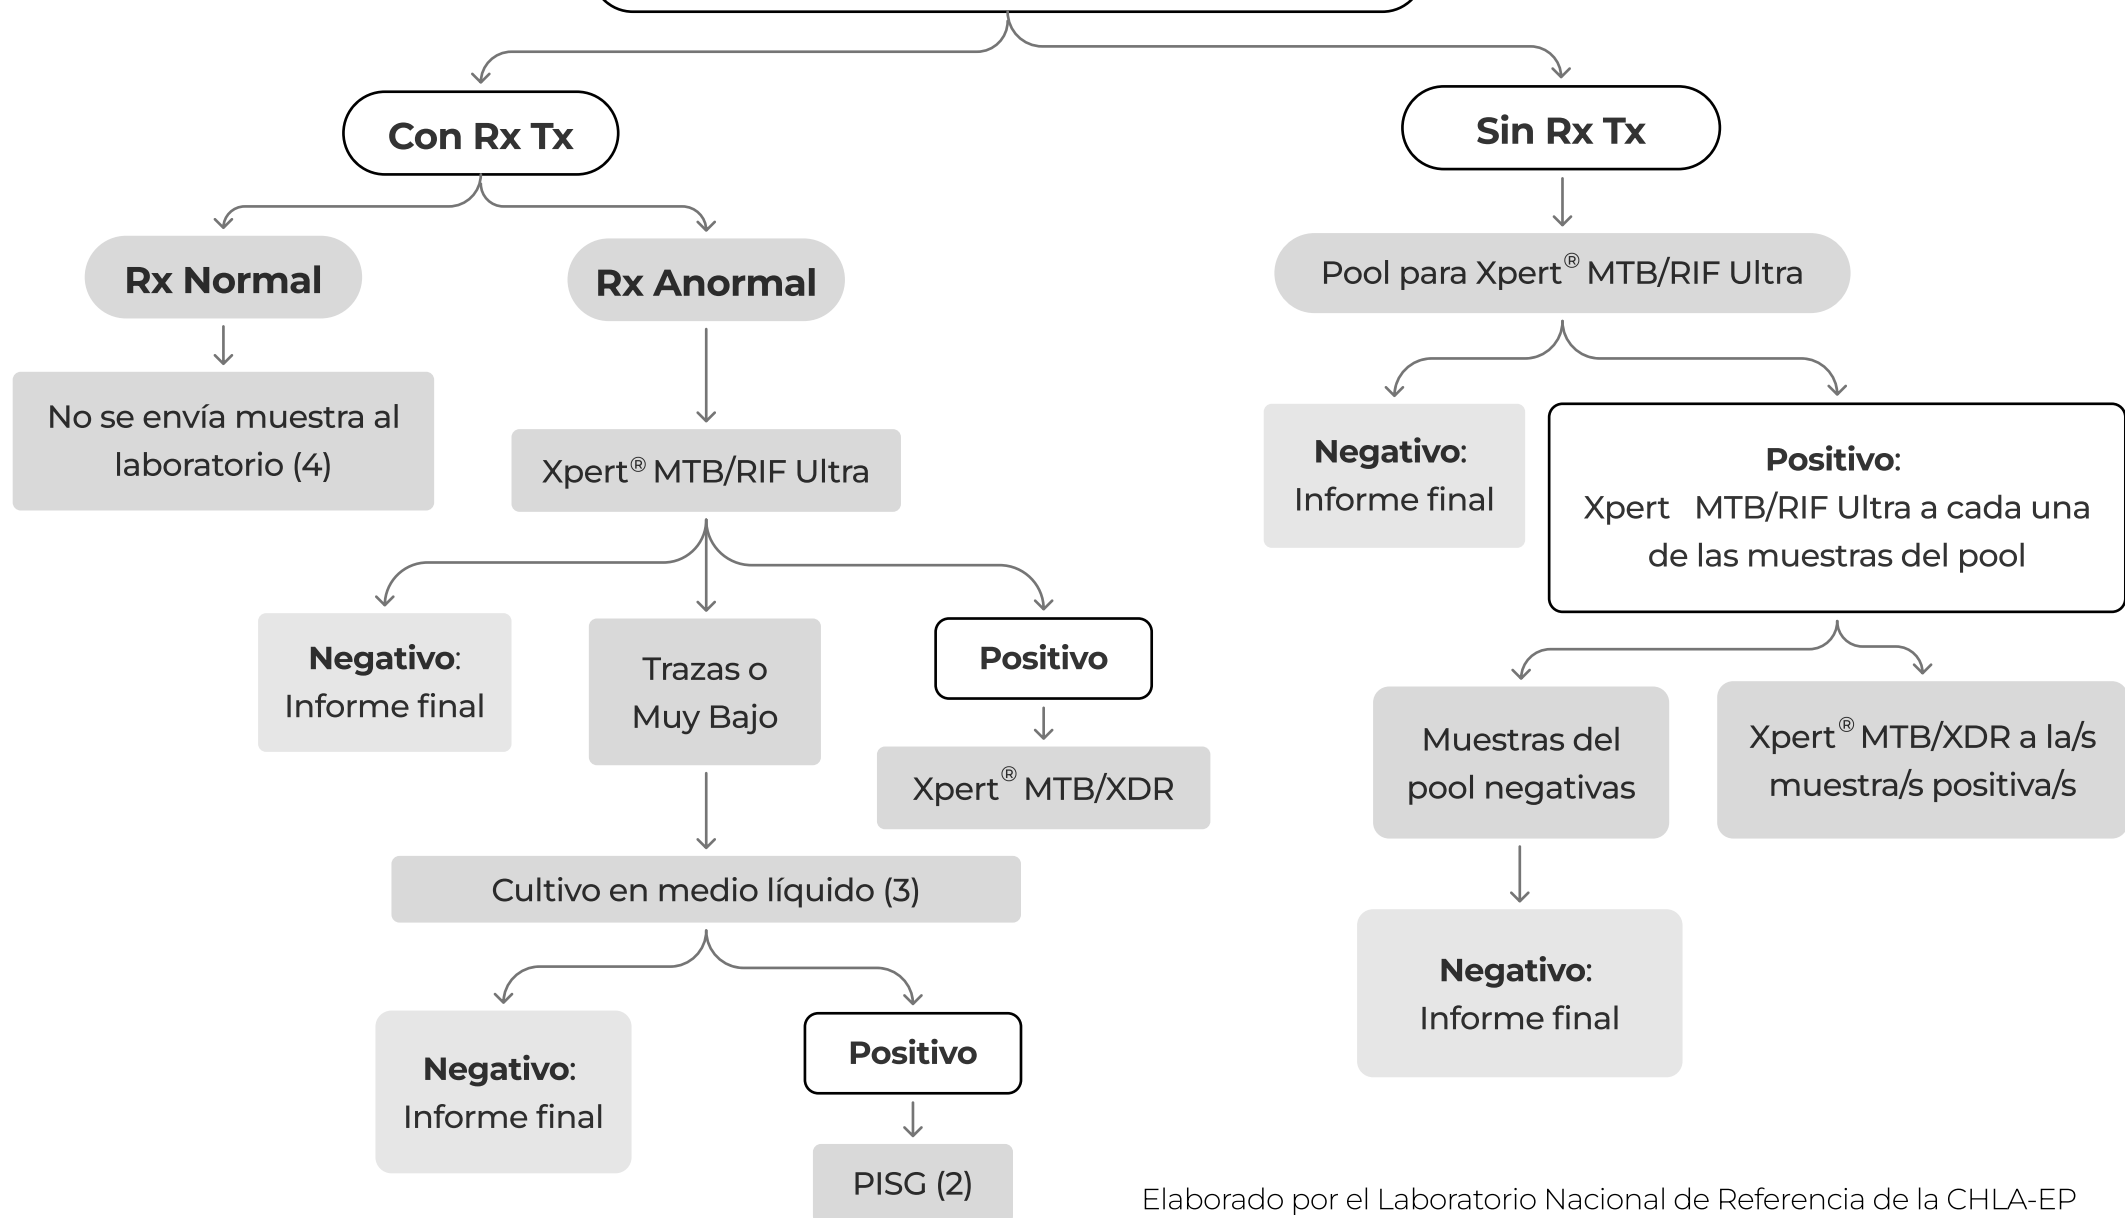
Con Rx Tx

Sin Rx Tx

Rx Normal

Rx Anormal

No se envía muestra al laboratorio (4)

Xpert® MTB/RIF Ultra

Negativo: Informe final

Trazas o Muy Bajo

Positivo

Xpert® MTB/XDR

Cultivo en medio líquido (3)

Negativo: Informe final

Positivo

PISG (2)

Pool para Xpert® MTB/RIF Ultra

Negativo: Informe final

Positivo: Xpert MTB/RIF Ultra a cada una de las muestras del pool

Muestras del pool negativas

Xpert® MTB/XDR a la/s muestra/s positiva/s

Negativo: Informe final

Elaborado por el Laboratorio Nacional de Referencia de la CHLA-EP